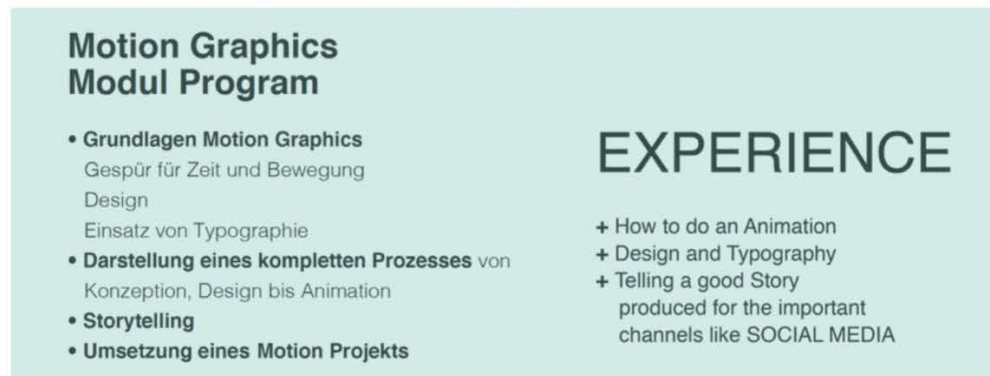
Motion Graphics
Modul Program

• Grundlagen Motion Graphics
Gespür für Zeit und Bewegung
Design
Einsatz von Typographie
• Darstellung eines kompletten Prozesses von Konzeption, Design bis Animation
• Storytelling
• Umsetzung eines Motion Projekts

EXPERIENCE

+ How to do an Animation
+ Design and Typography
+ Telling a good Story produced for the important channels like SOCIAL MEDIA